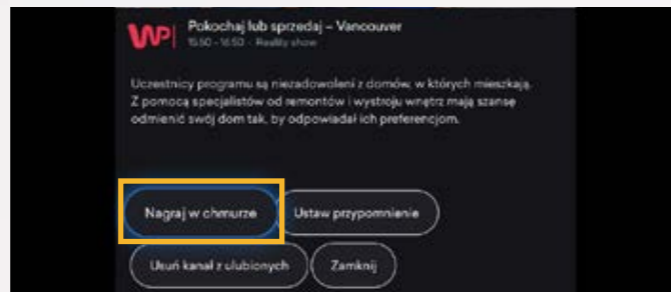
WP

Pokochaj lub sprzedaj – Vancouver
15:50 - 16:50 · Reality show

Uczestnicy programu są niezadowoleni z domów, w których mieszkają. Z pomocą specjalistów od remontów i wystroju wnętrz mają szansę odmienić swój dom tak, by odpowiadał ich preferencjom.

Nagraj w chmurze

Ustaw przypomnienie

Usuń kanał z ulubionych

Zamknij